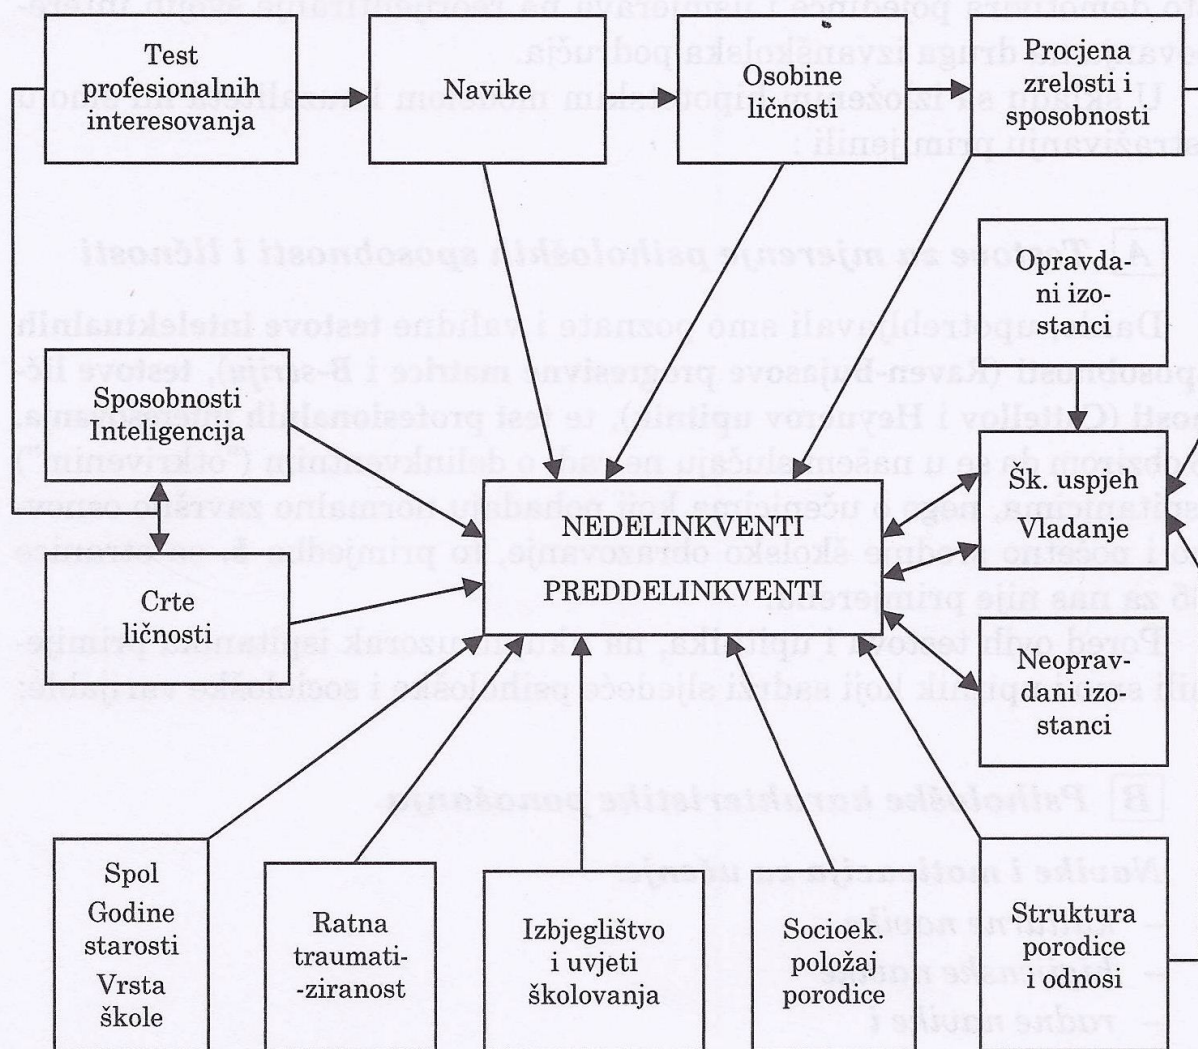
Test profesionalnih interesovanja

Navike

Osobine ličnosti

Procjena zrelosti i sposobnosti

Opravdani izostanci

Sposobnosti Inteligencija

Šk. uspjeh Vladanje

NEDELINKVENTI PREDDELINKVENTI

Crte ličnosti

Neopravdani izostanci

Spol Godine starosti Vrsta škole

Ratna traumati-ziranost

Izbjeglištvo i uvjeti školovanja

Socioek. položaj porodice

Struktura porodice i odnosi